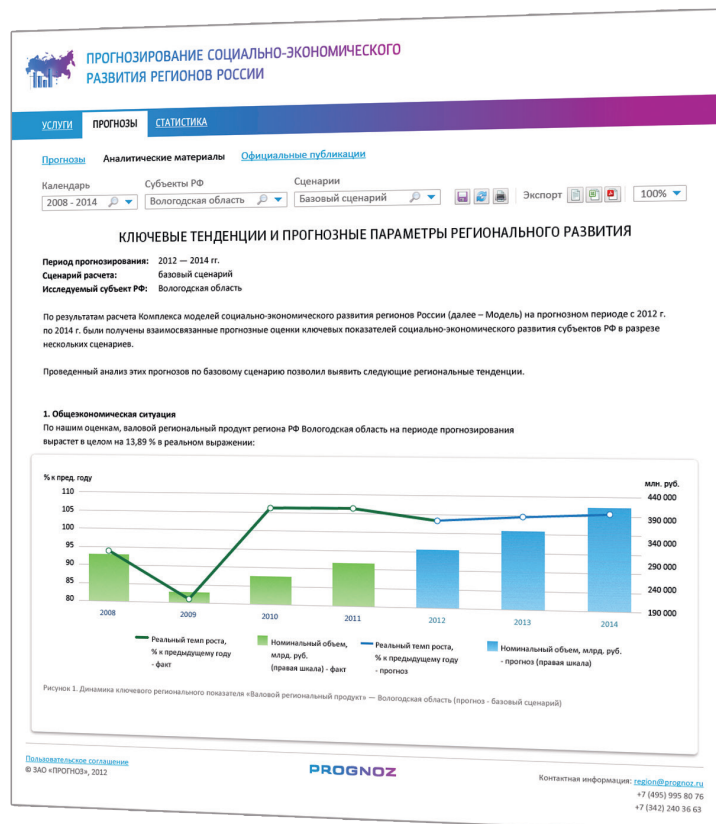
ПРОГНОЗИРОВАНИЕ СОЦИАЛЬНО-ЭКОНОМИЧЕСКОГО РАЗВИТИЯ РЕГИОНОВ РОССИИ

УСЛУГИ ПРОГНОЗЫ СТАТИСТИКА

Прогнозы Аналитические материалы Официальные публикации

Календарь 2008 - 2014
Субъекты РФ Вологодская область
Сценарии Базовый сценарий
Экспорт
100%

КЛЮЧЕВЫЕ ТЕНДЕНЦИИ И ПРОГНОЗНЫЕ ПАРАМЕТРЫ РЕГИОНАЛЬНОГО РАЗВИТИЯ

Период прогнозирования: 2012 — 2014 гг.
Сценарий расчета: базовый сценарий
Исследуемый субъект РФ: Вологодская область

По результатам расчета Комплекса моделей социально-экономического развития регионов России (далее – Модель) на прогнозном периоде с 2012 г. по 2014 г. были получены взаимосвязанные прогнозные оценки ключевых показателей социально-экономического развития субъектов РФ в разрезе нескольких сценариев.

Проведенный анализ этих прогнозов по базовому сценарию позволил выявить следующие региональные тенденции.

1. Общеэкономическая ситуация
По нашим оценкам, валовой региональный продукт региона РФ Вологодская область на периоде прогнозирования вырастет в целом на 13,89 % в реальном выражении:

% к пред. году
110
105
100
95
90
85
80
млн. руб.
440 000
390 000
340 000
290 000
240 000
190 000
2008 2009 2010 2011 2012 2013 2014

Реальный темп роста, % к предыдущему году - факт
Номинальный объем, млрд. руб. (правая шкала) - факт
Реальный темп роста, % к предыдущему году - прогноз
Номинальный объем, млрд. руб. - прогноз (правая шкала)

Рисунок 1. Динамика ключевого регионального показателя «Валовой региональный продукт» — Вологодская область (прогноз - базовый сценарий)

Пользовательское соглашение
© ЗАО «ПРОГНОЗ», 2012
PROGNOZ
Контактная информация: region@prognoz.ru
+7 (495) 995 80 76
+7 (342) 240 36 63